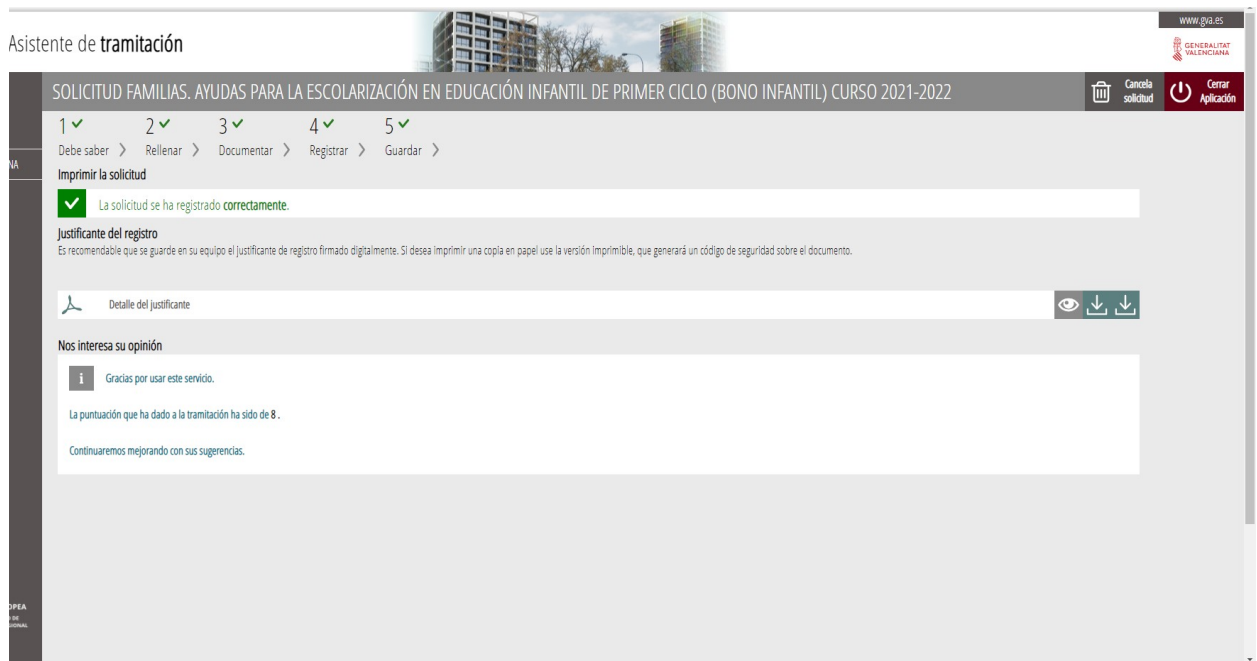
Asistente de tramitación

www.gva.es
GENERALITAT VALENCIANA

SOLICITUD FAMILIAS. AYUDAS PARA LA ESCOLARIZACIÓN EN EDUCACIÓN INFANTIL DE PRIMER CICLO (BONO INFANTIL) CURSO 2021-2022

Cancela solicitud
Cerrar Aplicación

NA

1 ✓ Debe saber 〉 2 ✓ Rellenar 〉 3 ✓ Documentar 〉 4 ✓ Registrar 〉 5 ✓ Guardar 〉

Imprimir la solicitud

La solicitud se ha registrado correctamente.

Justificante del registro
Es recomendable que se guarde en su equipo el justificante de registro firmado digitalmente. Si desea imprimir una copia en papel use la versión imprimible, que generará un código de seguridad sobre el documento.

Detalle del justificante

Nos interesa su opinión

Gracias por usar este servicio.

La puntuación que ha dado a la tramitación ha sido de 8 .

Continuaremos mejorando con sus sugerencias.

OPEA
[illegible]
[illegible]